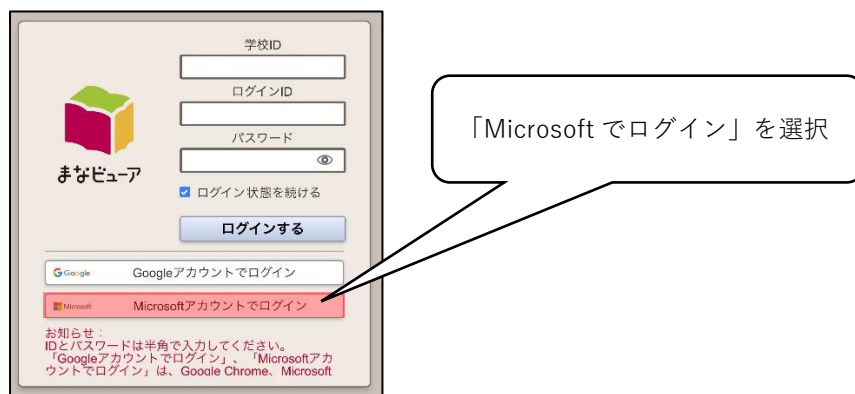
学校ID

ログインID

パスワード

まなビューア

ログイン状態を続ける

ログインする

Google Googleアカウントでログイン

Microsoft Microsoftアカウントでログイン

お知らせ：
IDとパスワードは半角で入力してください。
「Googleアカウントでログイン」、「Microsoftアカウントでログイン」は、Google Chrome、Microsoft

「Microsoft でログイン」を選択